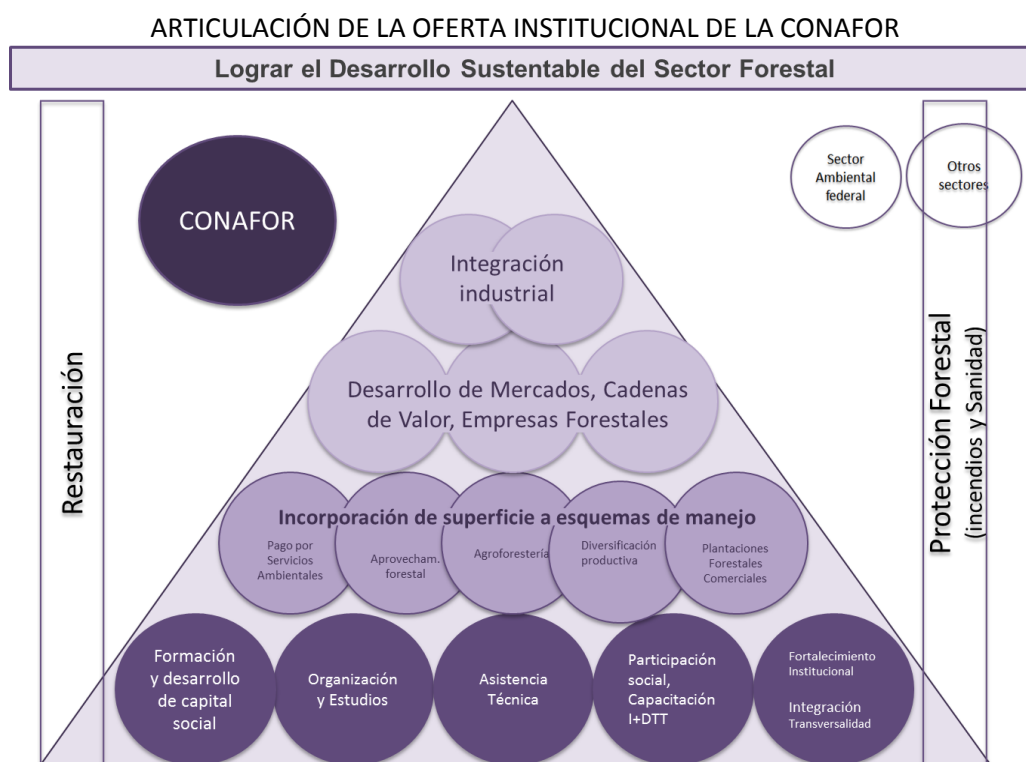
ARTICULACIÓN DE LA OFERTA INSTITUCIONAL DE LA CONAFOR

Lograr el Desarrollo Sustentable del Sector Forestal

Restauración

CONAFOR

Sector Ambiental federal

Otros sectores

Protección Forestal (incendios y Sanidad)

Integración industrial

Desarrollo de Mercados, Cadenas de Valor, Empresas Forestales

Incorporación de superficie a esquemas de manejo

Pago por Servicios Ambientales

Aprovecham. forestal

Agroforestería

Diversificación productiva

Plantaciones Forestales Comerciales

Formación y desarrollo de capital social

Organización y Estudios

Asistencia Técnica

Participación social, Capacitación I+DTT

Fortalecimiento Institucional

Integración Transversalidad